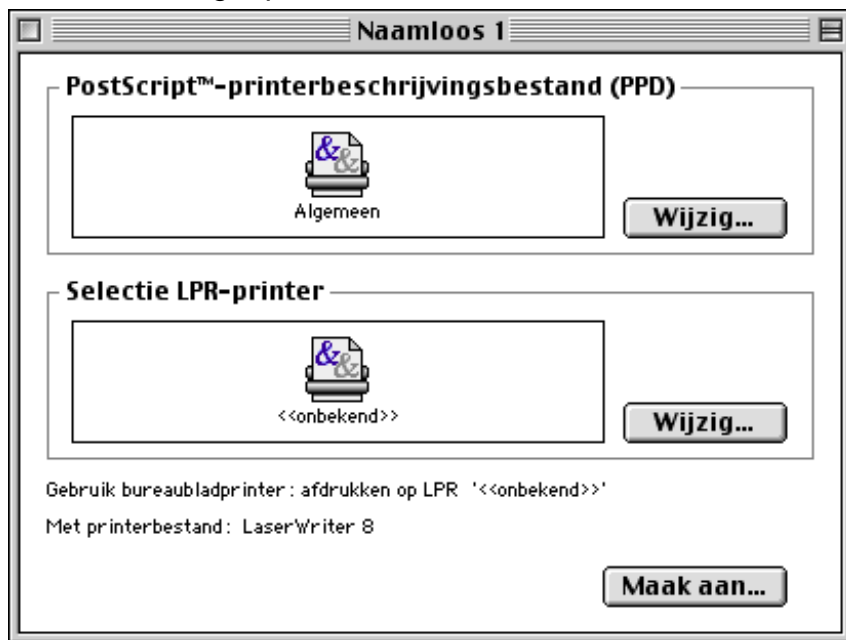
Naamloos 1

PostScript™-printerbeschrijvingsbestand (PPD)

Algemeen

Wijzig...

Selectie LPR-printer

<<onbekend>>

Wijzig...

Gebruik bureaubladprinter: afdrukken op LPR '<<onbekend>>'

Met printerbestand: LaserWriter 8

Maak aan...